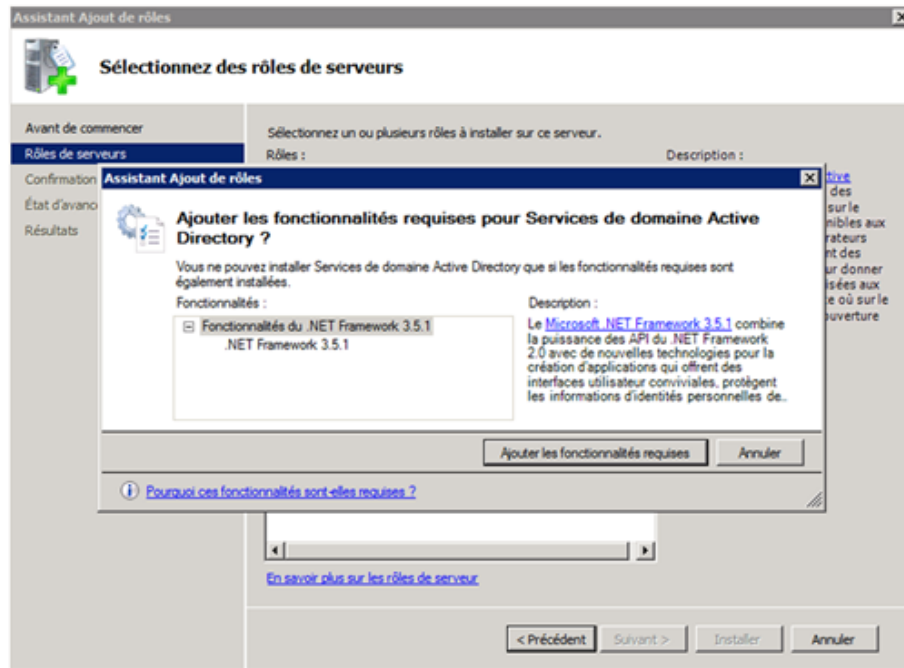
Assistant Ajout de rôles

Sélectionnez des rôles de serveurs

Avant de commencer
Rôles de serveurs
Confirmation
État d'avanc
Résultats

Sélectionnez un ou plusieurs rôles à installer sur ce serveur.
Rôles :
Description :

ctive
des
sur le
nibles aux
rateurs
nt des
r donner
isées aux
e où sur le
uverture

Assistant Ajout de rôles

Ajouter les fonctionnalités requises pour Services de domaine Active Directory ?

Vous ne pouvez installer Services de domaine Active Directory que si les fonctionnalités requises sont également installées.

Fonctionnalités :
⊟ Fonctionnalités du .NET Framework 3.5.1
.NET Framework 3.5.1

Description :
Le Microsoft .NET Framework 3.5.1 combine la puissance des API du .NET Framework 2.0 avec de nouvelles technologies pour la création d'applications qui offrent des interfaces utilisateur conviviales, protègent les informations d'identités personnelles de..

Ajouter les fonctionnalités requises
Annuler

Pourquoi ces fonctionnalités sont-elles requises ?

En savoir plus sur les rôles de serveur

< Précédent
Suivant >
Installer
Annuler